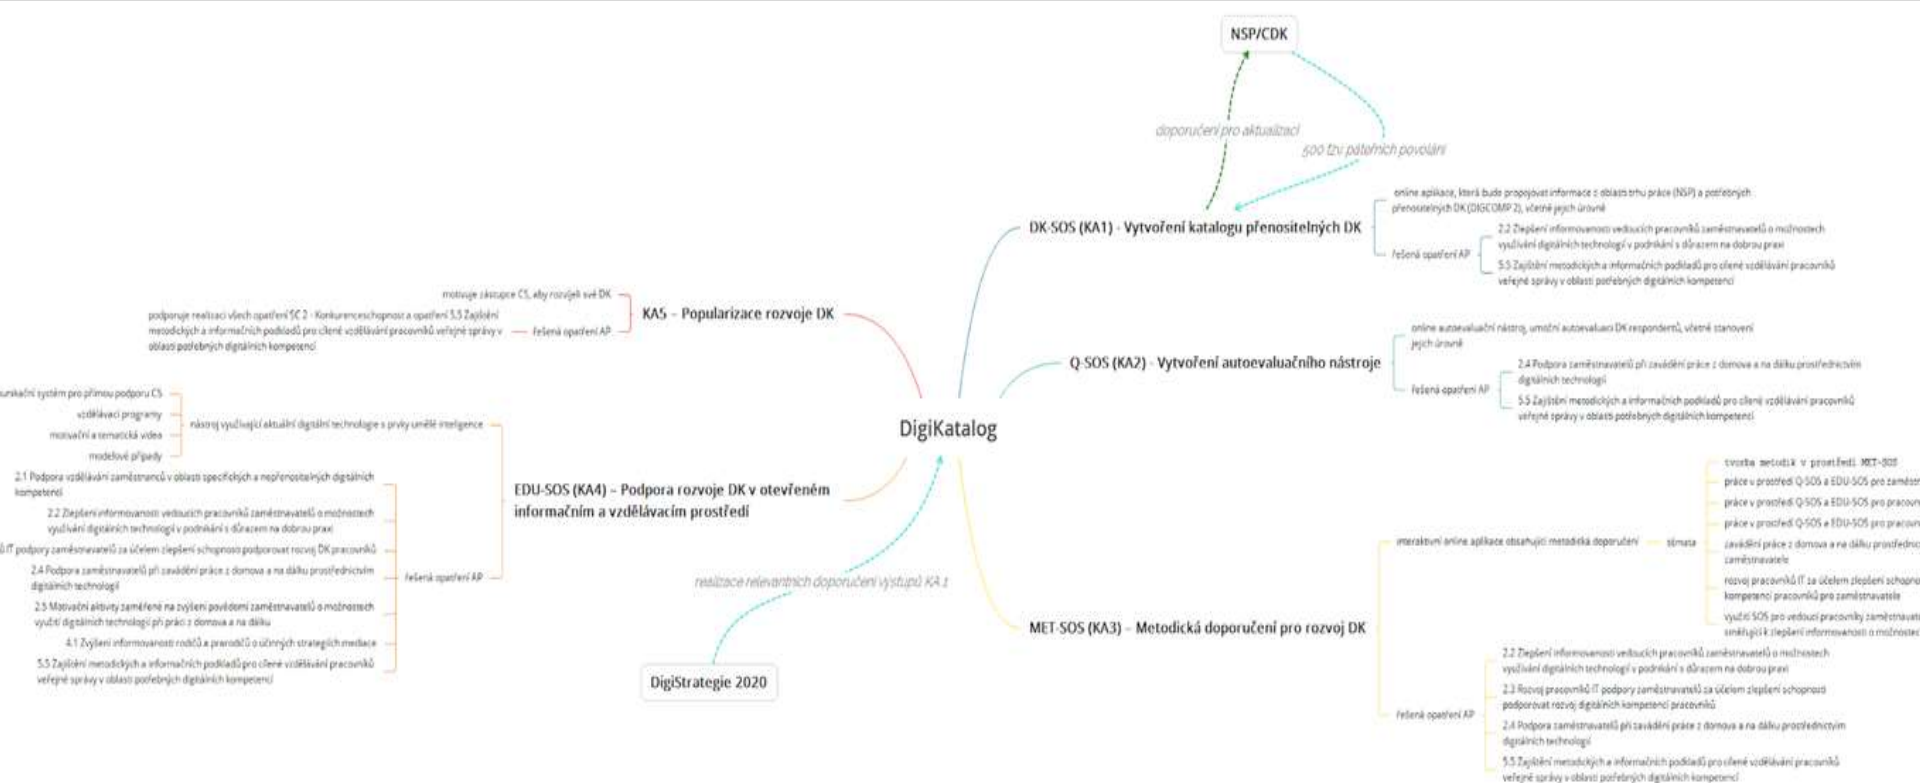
NSP/CDK

doporučení pro aktualizaci

500 tzv páteřních povolání

DK-SOS (KA1) - Vytvoření katalogu přenositelných DK

online aplikace, která bude propojovat informace z oblasti trhu práce (NSP) a potřebných přenositelných DK (DIGCOMP 2), včetně jejich úrovně

řešená opatření AP

2.2 Zlepšení informovanosti vedoucích pracovníků zaměstnavatelů o možnostech využívání digitálních technologií v podnikání s důrazem na dobrou praxi

5.5 Zajištění metodických a informačních podkladů pro cílené vzdělávání pracovníků veřejné správy v oblasti potřebných digitálních kompetencí

Q-SOS (KA2) - Vytvoření autoevaluačního nástroje

online autoevaluační nástroj, umožní autoevaluaci DK respondentů, včetně stanovení jejich úrovně

řešená opatření AP

2.4 Podpora zaměstnavatelů při zavádění práce z domova a na dálku prostřednictvím digitálních technologií

5.5 Zajištění metodických a informačních podkladů pro cílené vzdělávání pracovníků veřejné správy v oblasti potřebných digitálních kompetencí

DigiKatalog

KA5 - Popularizace rozvoje DK

motivuje zástupce CS, aby rozvíjeli své DK

podporuje realizaci všech opatření SC 2 - Konkurenceschopnost a opatření 5.5 Zajištění metodických a informačních podkladů pro cílené vzdělávání pracovníků veřejné správy v oblasti potřebných digitálních kompetencí

řešená opatření AP

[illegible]unikační systém pro přímou podporu CS

vzdělávací programy

motivační a tematická videa

modelové případy

nástroj využívající aktuální digitální technologie s prvky umělé inteligence

EDU-SOS (KA4) - Podpora rozvoje DK v otevřeném informačním a vzdělávacím prostředí

2.1 Podpora vzdělávání zaměstnanců v oblasti specifických a nepřenositelných digitálních kompetencí

2.2 Zlepšení informovanosti vedoucích pracovníků zaměstnavatelů o možnostech využívání digitálních technologií v podnikání s důrazem na dobrou praxi

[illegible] IT podpory zaměstnavatelů za účelem zlepšení schopnosti podporovat rozvoj DK pracovníků

2.4 Podpora zaměstnavatelů při zavádění práce z domova a na dálku prostřednictvím digitálních technologií

2.5 Motivační aktivity zaměřené na zvýšení povědomí zaměstnavatelů o možnostech využití digitálních technologií při práci z domova a na dálku

4.1 Zvýšení informovanosti rodičů a pracoviště o účinných strategiích mediace

5.5 Zajištění metodických a informačních podkladů pro cílené vzdělávání pracovníků veřejné správy v oblasti potřebných digitálních kompetencí

řešená opatření AP

realizace relevantních doporučení výstupů KA 1

DigiStrategie 2020

MET-SOS (KA3) - Metodická doporučení pro rozvoj DK

interaktivní online aplikace obsahující metodická doporučení

témata

tvorba metodik v prostředí MET-SOS

práce v prostředí Q-SOS a EDU-SOS pro zaměst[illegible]

práce v prostředí Q-SOS a EDU-SOS pro pracov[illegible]

práce v prostředí Q-SOS a EDU-SOS pro pracov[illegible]

zavádění práce z domova a na dálku prostřednic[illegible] zaměstnavatele

rozvoj pracovníků IT za účelem zlepšení schopno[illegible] kompetencí pracovníků pro zaměstnavatele

využití SOS pro vedoucí pracovníky zaměstnavat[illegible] směřující k zlepšení informovanosti o možnoste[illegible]

řešená opatření AP

2.2 Zlepšení informovanosti vedoucích pracovníků zaměstnavatelů o možnostech využívání digitálních technologií v podnikání s důrazem na dobrou praxi

2.3 Rozvoj pracovníků IT podpory zaměstnavatelů za účelem zlepšení schopnosti podporovat rozvoj digitálních kompetencí pracovníků

2.4 Podpora zaměstnavatelů při zavádění práce z domova a na dálku prostřednictvím digitálních technologií

5.5 Zajištění metodických a informačních podkladů pro cílené vzdělávání pracovníků veřejné správy v oblasti potřebných digitálních kompetencí